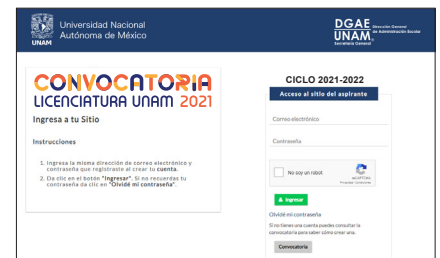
UNAM Universidad Nacional Autónoma de México

DGAE UNAM Dirección General de Administración Escolar Secretaría General

CONVOCATORIA
LICENCIATURA UNAM 2021

Ingresa a tu Sitio

Instrucciones

1. Ingresa la misma dirección de correo electrónico y contraseña que registraste al crear tu **cuenta**.
2. Da clic en el botón **"Ingresar"**. Si no recuerdas tu contraseña da clic en **"Olvidé mi contraseña"**.

CICLO 2021-2022

Acceso al sitio del aspirante

Correo electrónico

Contraseña

No soy un robot

reCAPTCHA
Privacidad - Condiciones

Ingresar

Olvidé mi contraseña

Si no tienes una cuenta puedes consultar la convocatoria para saber cómo crear una.

Convocatoria